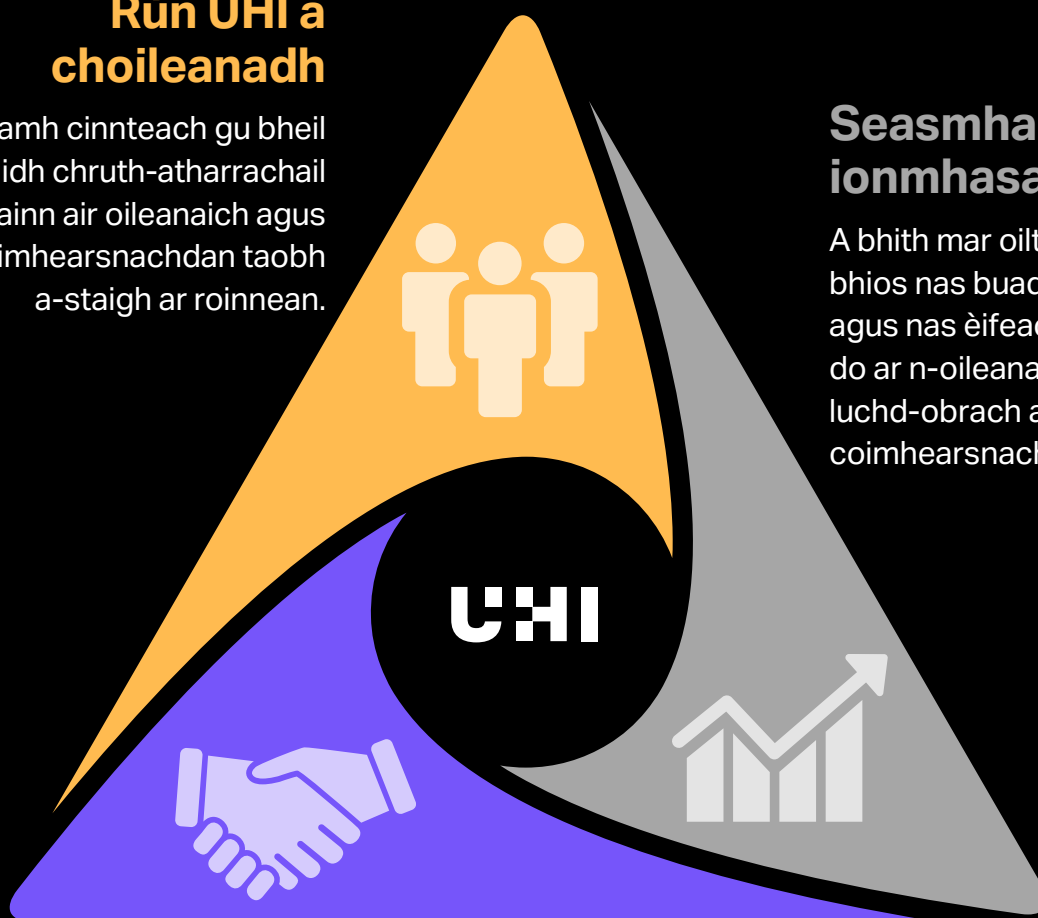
Rùn UHI a choileanadh

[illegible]amh cinnteach gu bheil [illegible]idh chruth-atharrachail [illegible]ainn air oileanaich agus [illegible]imhearsnachdan taobh a-staigh ar roinnean.

Seasmha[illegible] ionmhasa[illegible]

A bhith mar oilt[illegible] bhios nas buad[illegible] agus nas èifeac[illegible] do ar n-oileana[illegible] luchd-obrach a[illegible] coimhearsnach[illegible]

UHI